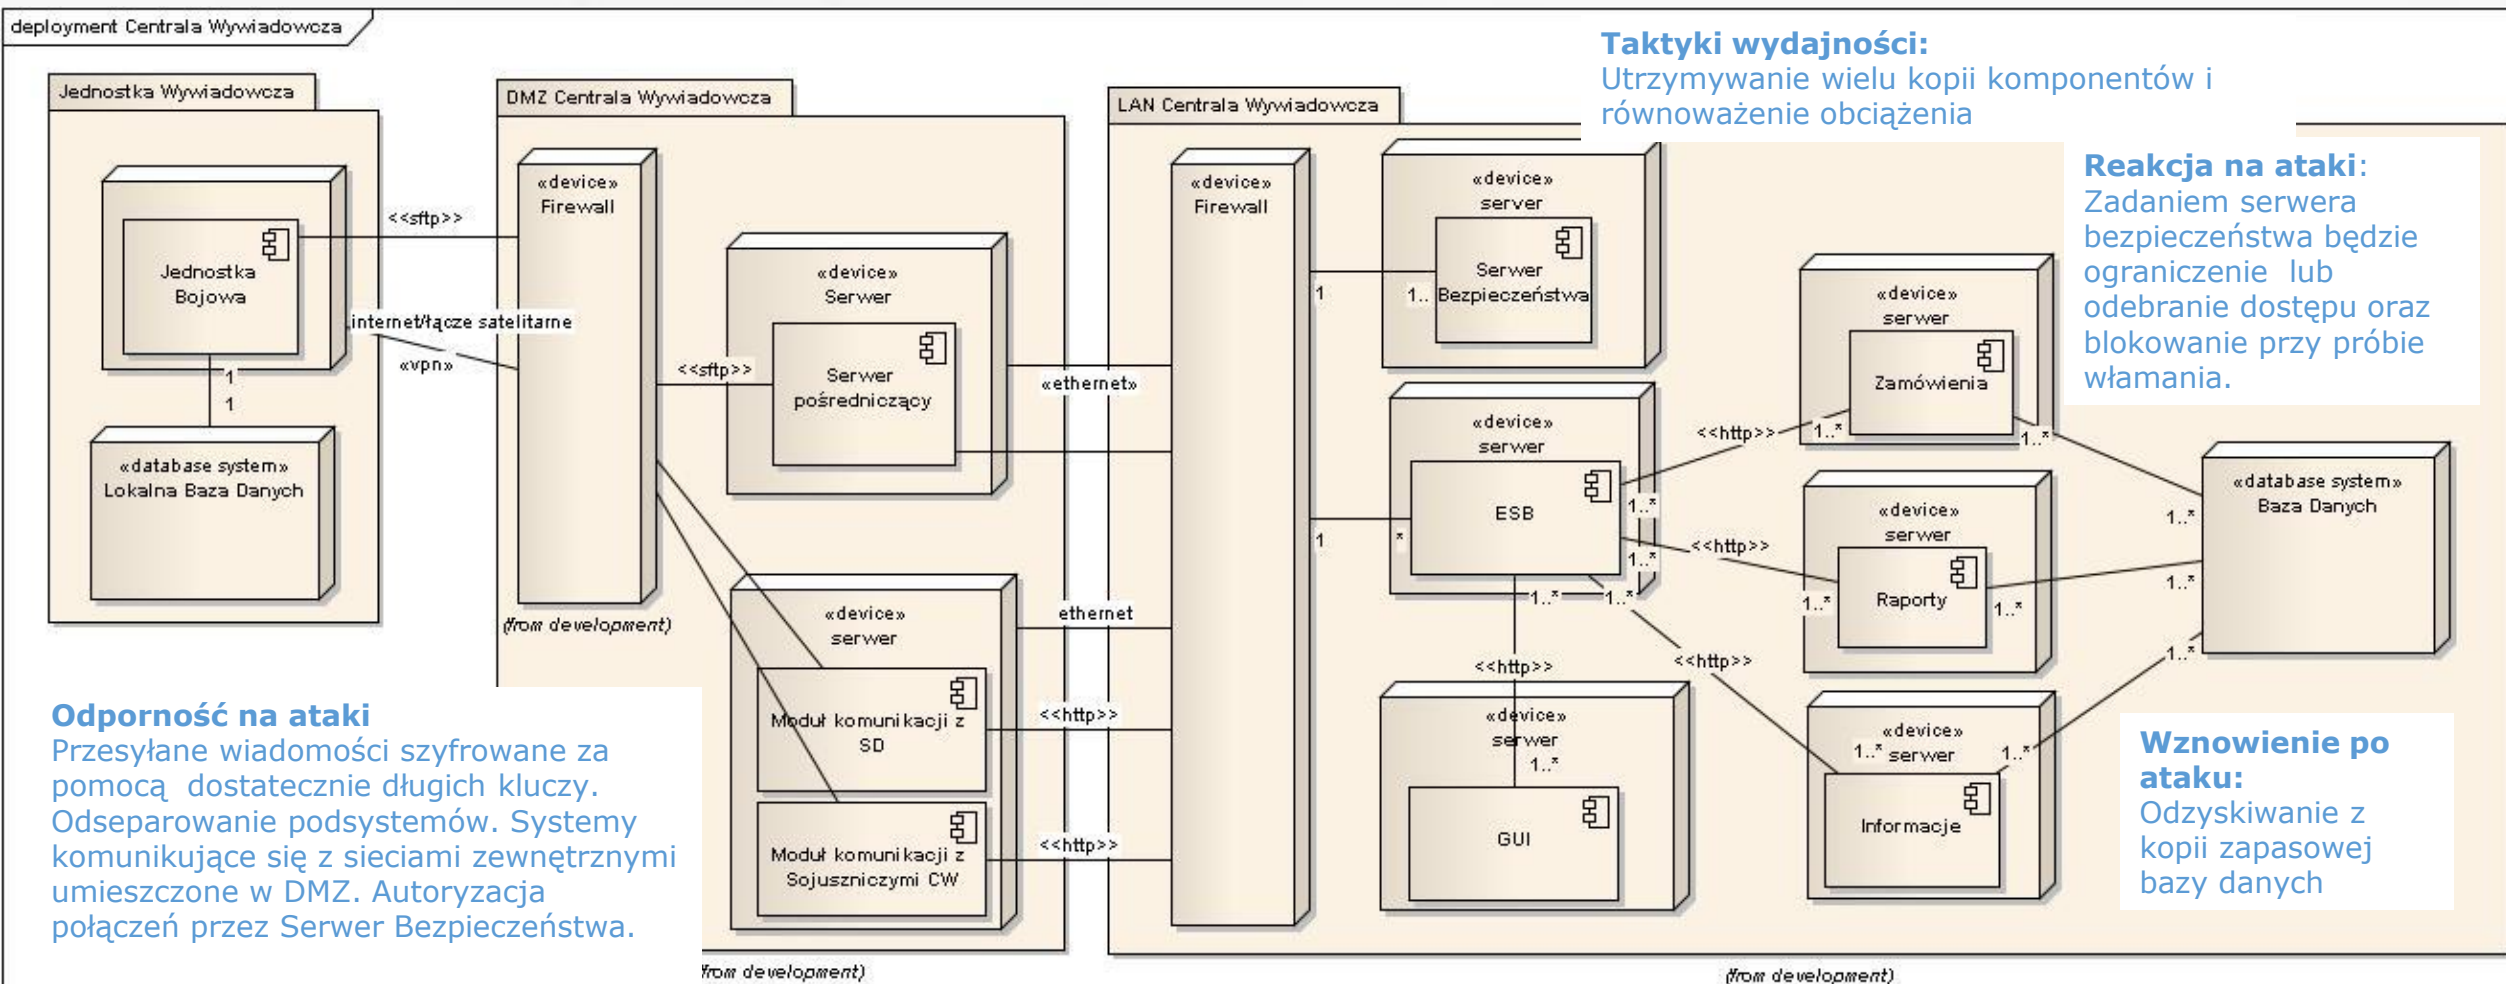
deployment Centrala Wywiadowcza

Jednostka Wywiadowcza

Jednostka Bojowa

1

1

«database system» Lokalna Baza Danych

<<sftp>>

internet/łącze satelitarne

«vpn»

DMZ Centrala Wywiadowcza

«device» Firewall

(from development)

«device» Serwer

Serwer pośredniczący

<<sftp>>

«device» serwer

Moduł komunikacji z SD

Moduł komunikacji z Sojuszniczymi CW

(from development)

«ethernet»

ethernet

<<http>>

<<http>>

LAN Centrala Wywiadowcza

«device» Firewall

1

1

«device» serwer

Serwer Bezpieczeństwa

1..

«device» serwer

ESB

*

1..*

1..*

1..*

1..*

<<http>>

<<http>>

<<http>>

<<http>>

«device» serwer

1..*

GUI

«device» serwer

Zamówienia

1..*

1..*

«device» serwer

Raporty

1..*

1..*

«device» serwer

Informacje

1..*

1..*

«database system» Baza Danych

1..*

1..*

1..*

(from development)

Taktyki wydajności:
Utrzymywanie wielu kopii komponentów i równoważenie obciążenia

Reakcja na ataki:
Zadaniem serwera bezpieczeństwa będzie ograniczenie lub odebranie dostępu oraz blokowanie przy próbie włamania.

Odporność na ataki
Przesyłane wiadomości szyfrowane za pomocą dostatecznie długich kluczy. Odseparowanie podsystemów. Systemy komunikujące się z sieciami zewnętrznymi umieszczone w DMZ. Autoryzacja połączeń przez Serwer Bezpieczeństwa.

Wznowienie po ataku:
Odzyskiwanie z kopii zapasowej bazy danych